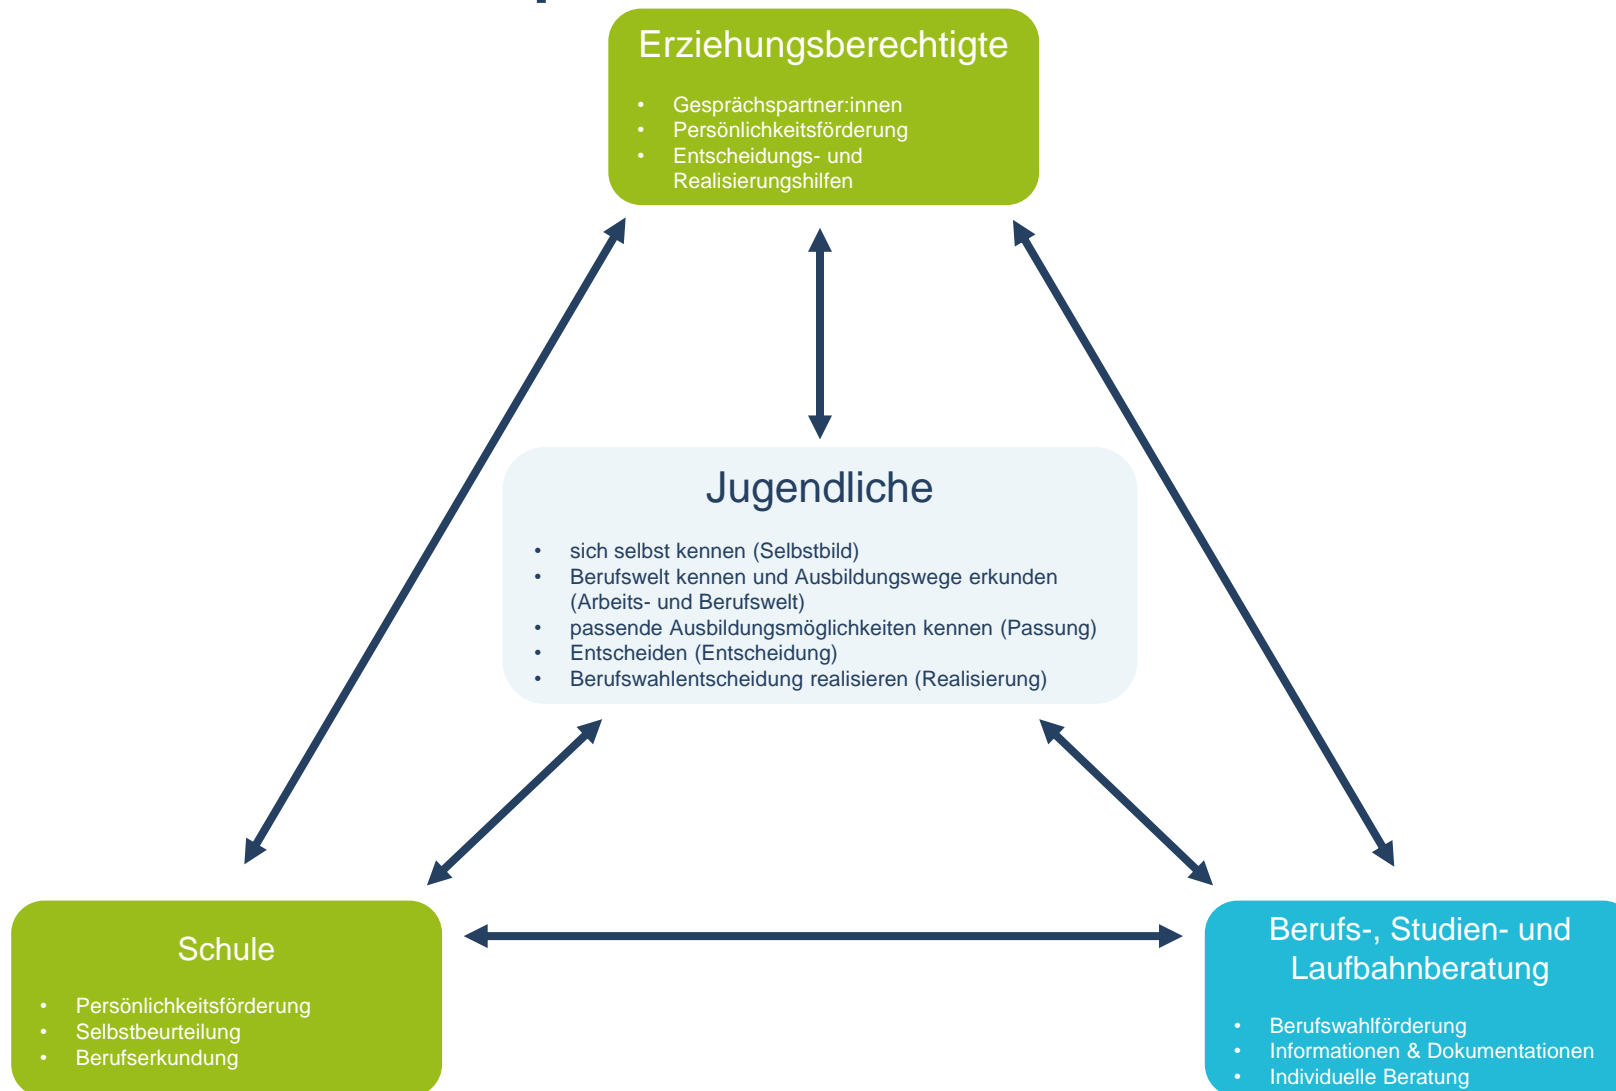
Erziehungsberechtigte

- Gesprächspartner:innen
- Persönlichkeitsförderung
- Entscheidungs- und Realisierungshilfen

Jugendliche

- sich selbst kennen (Selbstbild)
- Berufswelt kennen und Ausbildungswege erkunden (Arbeits- und Berufswelt)
- passende Ausbildungsmöglichkeiten kennen (Passung)
- Entscheiden (Entscheidung)
- Berufswahlentscheidung realisieren (Realisierung)

Schule

- Persönlichkeitsförderung
- Selbstbeurteilung
- Berufserkundung

Berufs-, Studien- und Laufbahnberatung

- Berufswahlförderung
- Informationen & Dokumentationen
- Individuelle Beratung